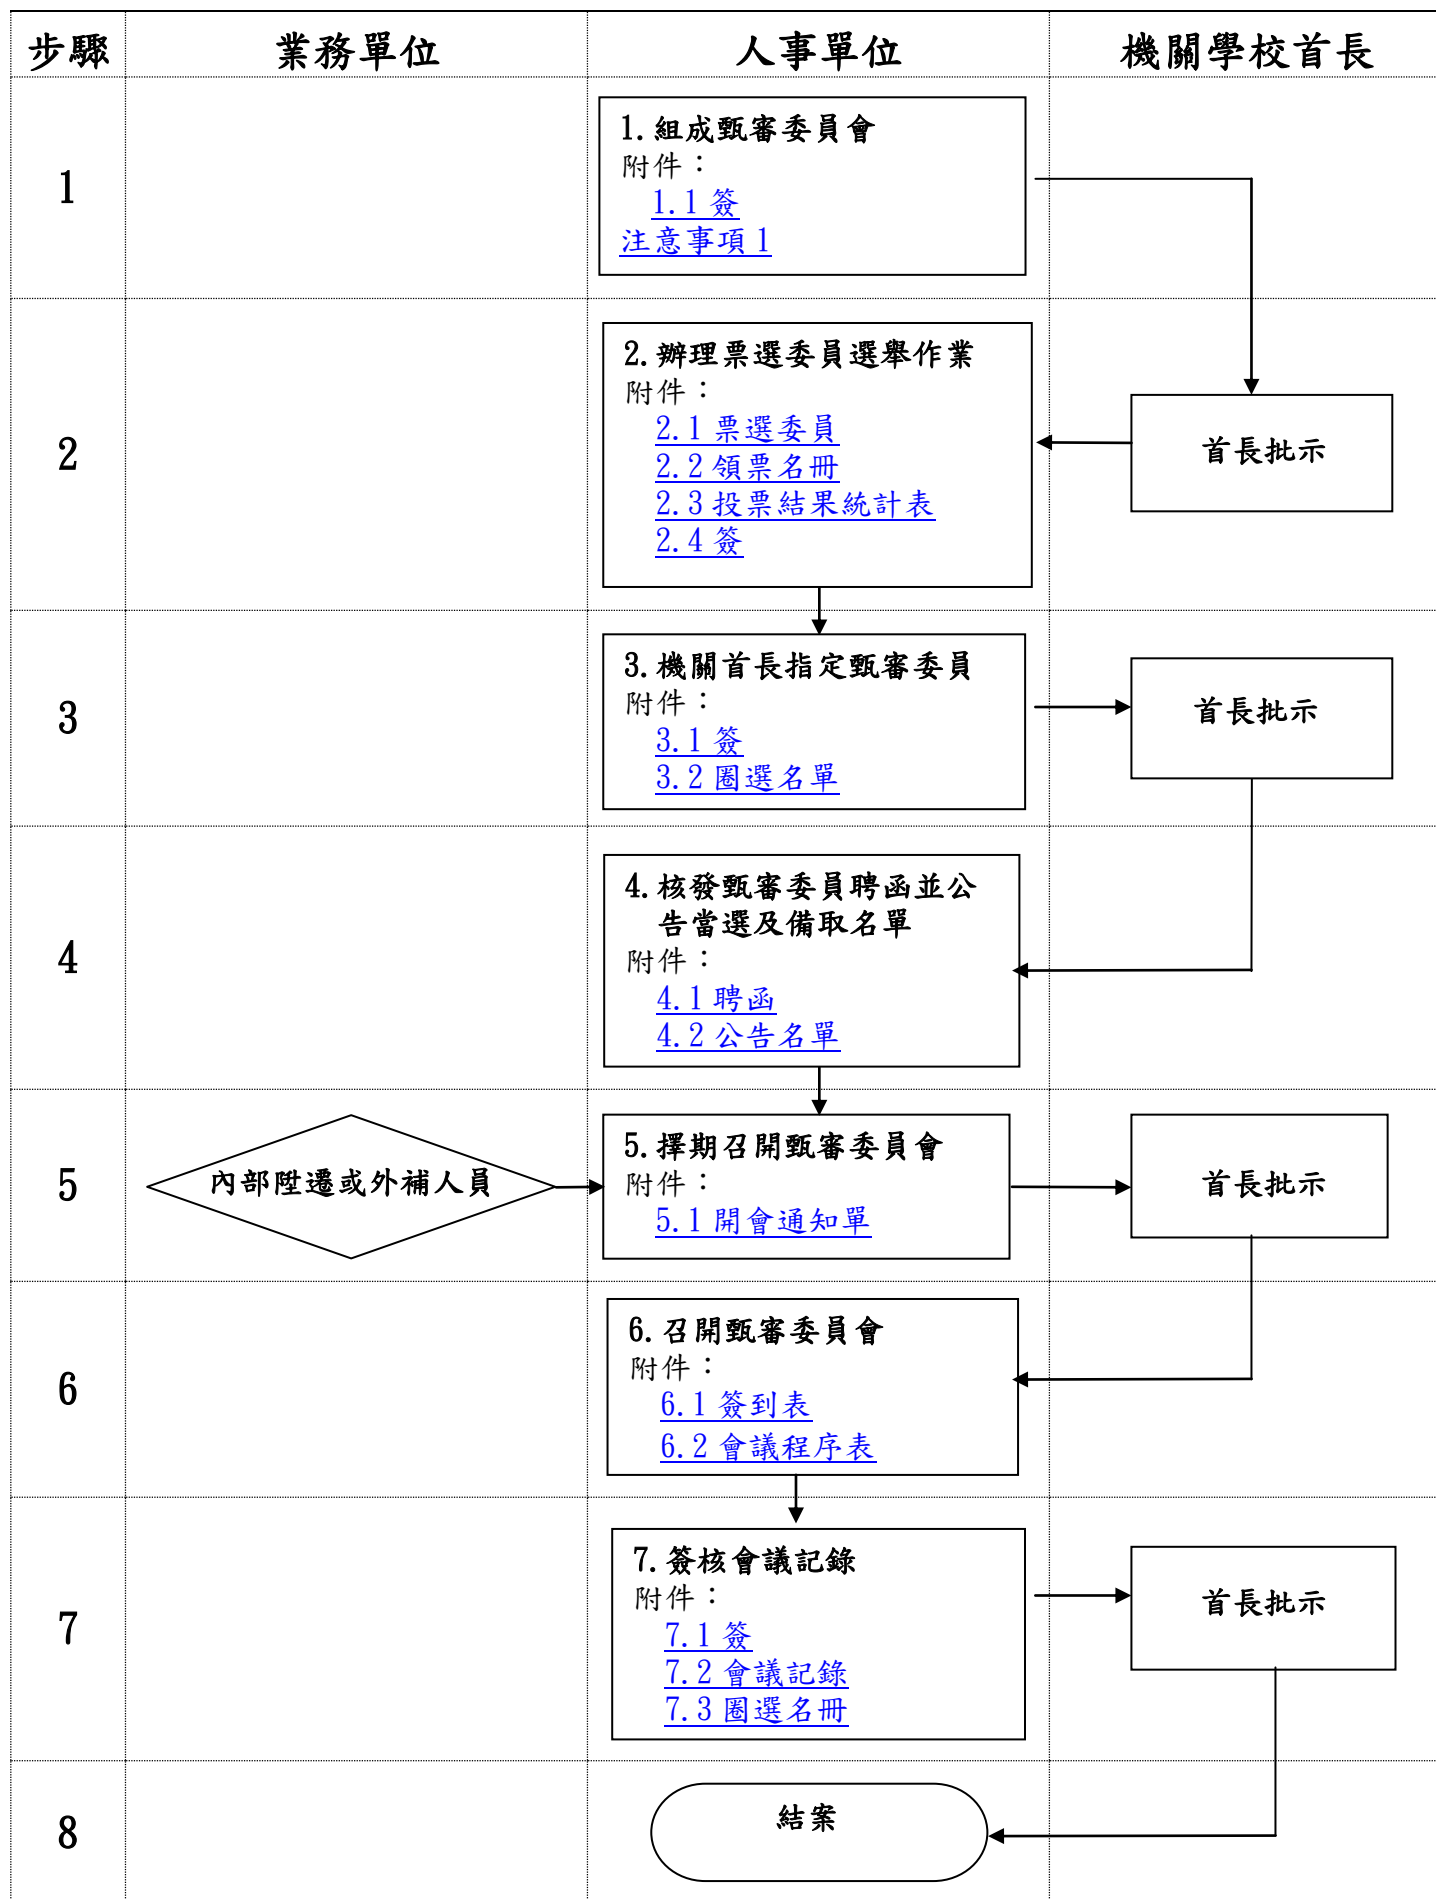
| 步驟 | 業務單位 | 人事單位 | 機關學校首長 |
|---|---|---|---|
| 1 | | 1. 組成甄審委員會 附件： 1.1 簽 注意事項 1 | |
| 2 | | 2. 辦理票選委員選舉作業 附件： 2.1 票選委員 2.2 領票名冊 2.3 投票結果統計表 2.4 簽 | 首長批示 |
| 3 | | 3. 機關首長指定甄審委員 附件： 3.1 簽 3.2 圈選名單 | 首長批示 |
| 4 | | 4. 核發甄審委員聘函並公告當選及備取名單 附件： 4.1 聘函 4.2 公告名單 | |
| 5 | 內部陞遷或外補人員 | 5. 擇期召開甄審委員會 附件： 5.1 開會通知單 | 首長批示 |
| 6 | | 6. 召開甄審委員會 附件： 6.1 簽到表 6.2 會議程序表 | |
| 7 | | 7. 簽核會議記錄 附件： 7.1 簽 7.2 會議記錄 7.3 圈選名冊 | 首長批示 |
| 8 | | 結案 | |